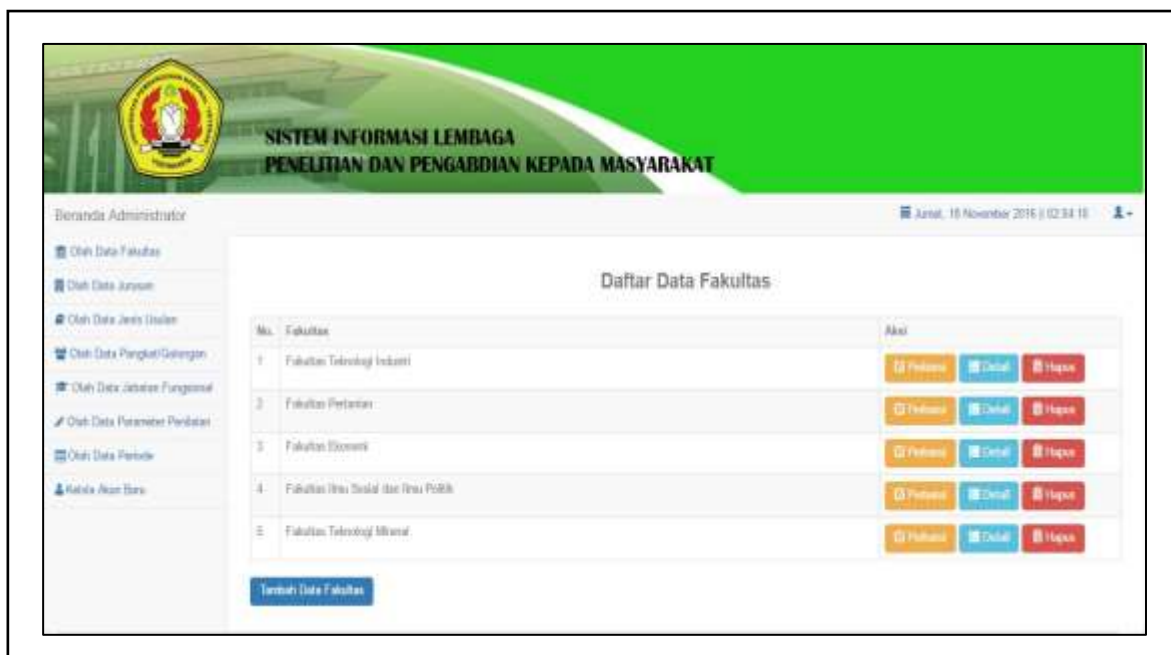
SISTEM INFORMASI LEMBAGA
PENELITIAN DAN PENGABDIAN KEPADA MASYARAKAT

Beranda Administrator

Jumat, 18 November 2016 | 02:34:18

Olah Data Fakultas
Olah Data Jurusan
Olah Data Jenis Usulan
Olah Data Pangkat/Golongan
Olah Data Jabatan Fungsional
Olah Data Parameter Penilaian
Olah Data Periode
Kelola Akun Baru

Daftar Data Fakultas

| No. | Fakultas | Aksi |
|---|---|---|
| 1 | Fakultas Teknologi Industri | Perbarui Detail Hapus |
| 2 | Fakultas Pertanian | Perbarui Detail Hapus |
| 3 | Fakultas Ekonomi | Perbarui Detail Hapus |
| 4 | Fakultas Ilmu Sosial dan Ilmu Politik | Perbarui Detail Hapus |
| 5 | Fakultas Teknologi Mineral | Perbarui Detail Hapus |

Tambah Data Fakultas